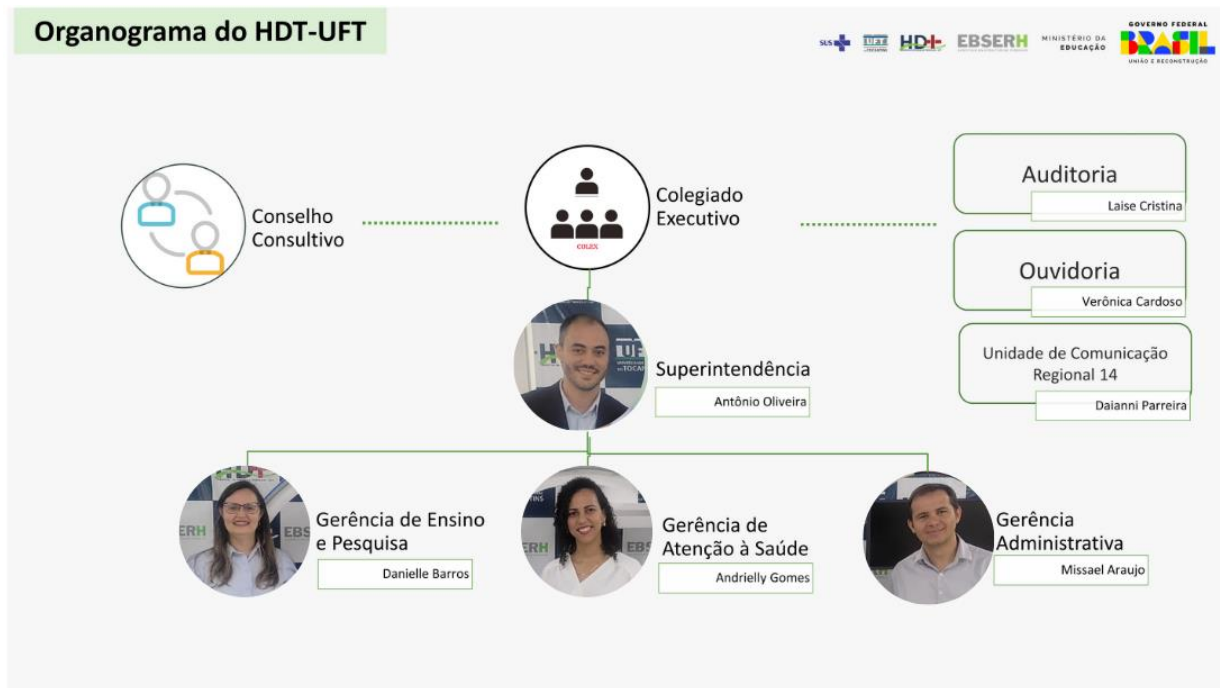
Organograma do HDT-UFT

SUS UFT HDT EBSERH MINISTÉRIO DA EDUCAÇÃO GOVERNO FEDERAL BRASIL UNIÃO E RECONSTRUÇÃO

Conselho Consultivo

COLEX

Colegiado Executivo

Auditoria
Laise Cristina

Ouvidoria
Verônica Cardoso

Unidade de Comunicação Regional 14
Daianni Parreira

Superintendência
Antônio Oliveira

Gerência de Ensino e Pesquisa
Danielle Barros

Gerência de Atenção à Saúde
Andrielly Gomes

Gerência Administrativa
Missael Araujo